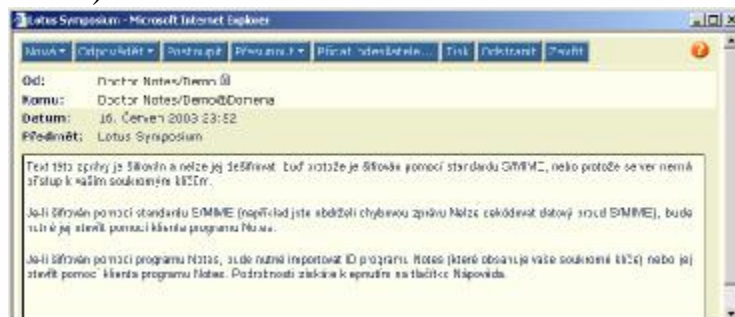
Lotus Symposium - Microsoft Internet Explorer

Nový ▾ | Odpovědět ▾ | Postoupit | Přesunout ▾ | Přidat odesílatele... | Tisk | Odstranit | Zavřít

Od: Doctor Notes/Demo
Komu: Doctor Notes/Demo@Domena
Datum: 16. Červen 2003 23:52
Předmět: Lotus Symposium

Text této zprávy je šifrován a nelze jej dešifrovat, buď protože je šifrován pomocí standardu S/MIME, nebo protože server nemá přístup k vašim soukromým klíčům.

Je-li šifrován pomocí standardu S/MIME (například jste obdrželi chybovou zprávu Nelze dekódovat datový proud S/MIME), bude nutné jej otevřít pomocí klienta programu Notes.

Je-li šifrován pomocí programu Notes, bude nutné importovat ID programu Notes (které obsahuje vaše soukromé klíče) nebo jej otevřít pomocí klienta programu Notes. Podrobnosti získáte klepnutím na tlačítko Nápověda.